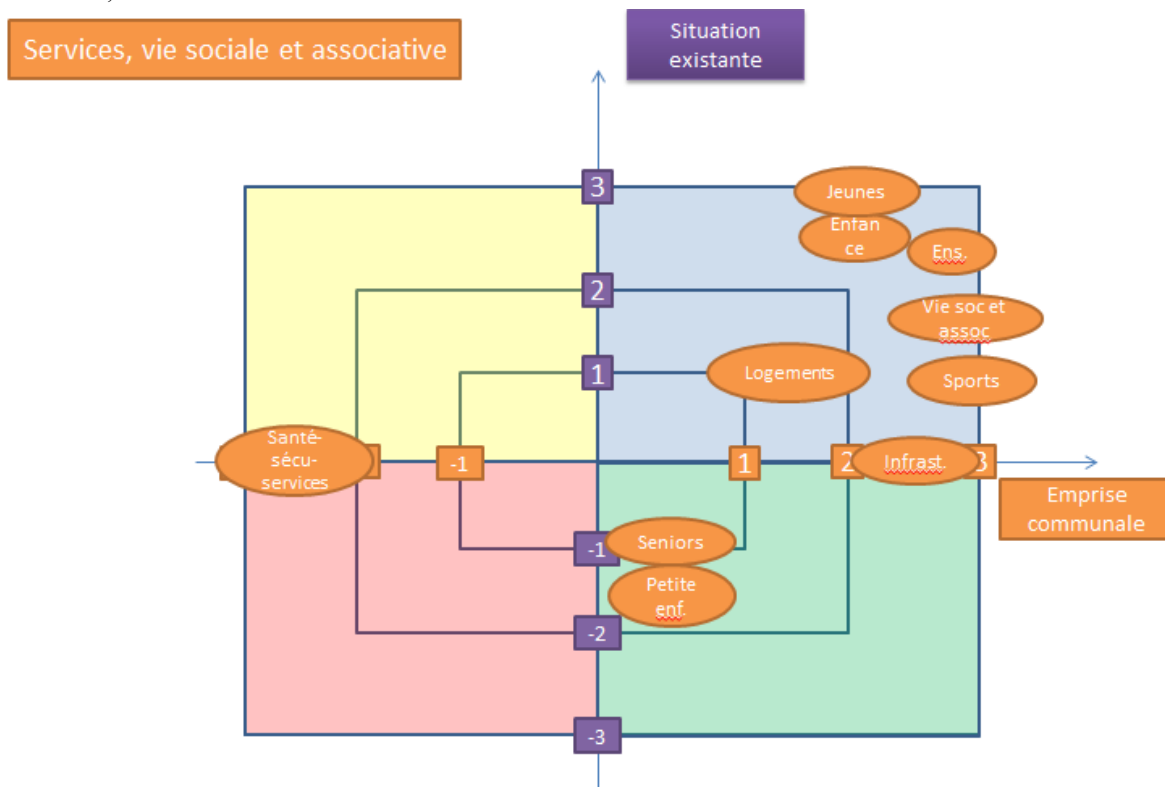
Services, vie sociale et associative

Situation existante

3

Jeunes

Enfance

Ens.

2

Vie soc et assoc

1

Logements

Sports

Santé-sécu-services

-1

1

2

Infrast.

3

Emprise communale

-1

Seniors

Petite enf.

-2

-3